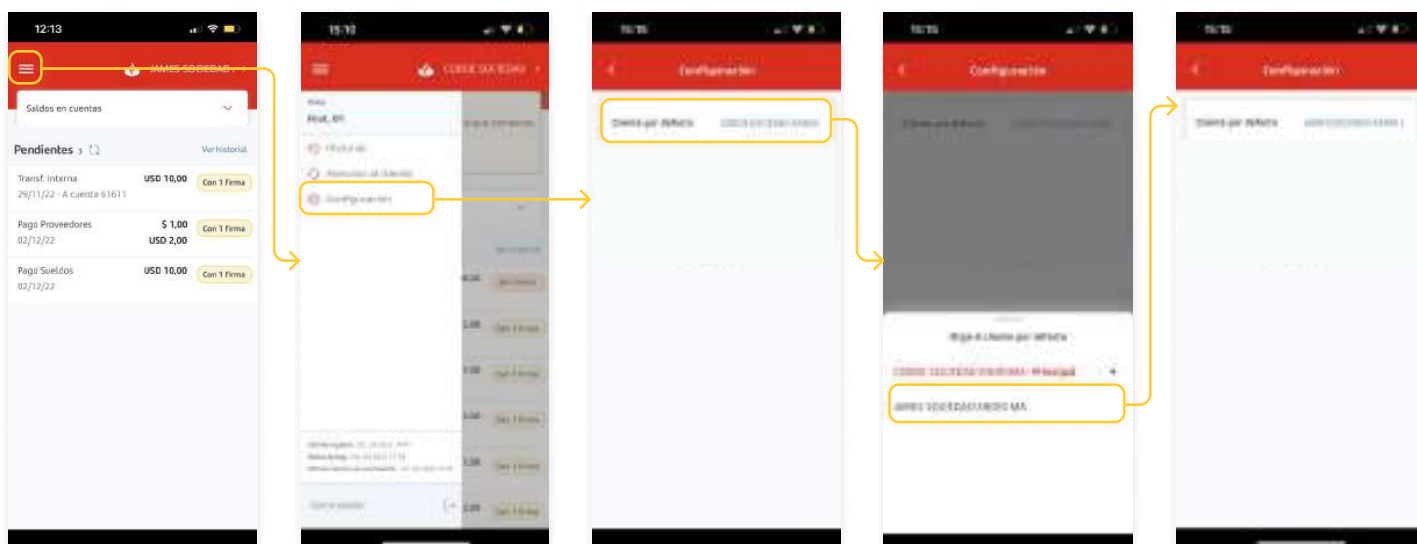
12:13

JAMES SOCIEDAD

Saldos en cuentas

Pendientes 3

Ver historial

Transf. Interna
29/11/22 - A cuenta 61611
USD 10,00
Con 1 Firma

Pago Proveedores
02/12/22
$ 1,00
USD 2,00
Con 1 Firma

Pago Sueldos
02/12/22
USD 10,00
Con 1 Firma

15:10

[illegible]

Hola
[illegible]

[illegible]

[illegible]

Configuración

Con 1 Firma

Con 1 Firma

Con 1 Firma

Con 1 Firma

Con 1 Firma

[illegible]

Configuración

Cliente por defecto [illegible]

Configuración

Cliente por defecto

Elige el cliente por defecto

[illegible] Principal

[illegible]

Configuración

Cliente por defecto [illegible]